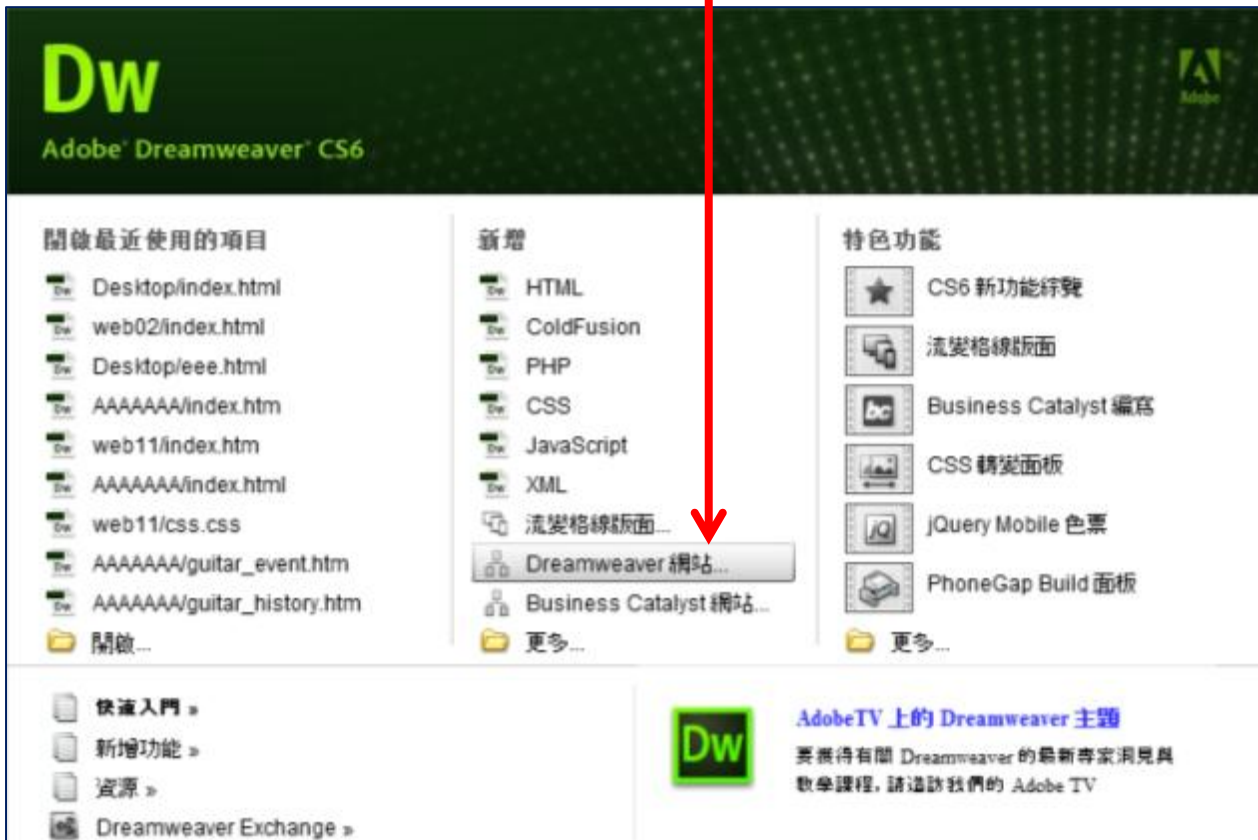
Dw
Adobe® Dreamweaver® CS6

Adobe

開啟最近使用的項目
Desktop/index.html
web02/index.html
Desktop/eee.html
AAAAAAA/index.htm
web11/index.htm
AAAAAAA/index.html
web11/css.css
AAAAAAA/guitar_event.htm
AAAAAAA/guitar_history.htm
開啟...

新增
HTML
ColdFusion
PHP
CSS
JavaScript
XML
流變格線版面...
Dreamweaver 網站...
Business Catalyst 網站...
更多...

特色功能
CS6 新功能綜覽
流變格線版面
Business Catalyst 編寫
CSS 轉變面板
jQuery Mobile 色票
PhoneGap Build 面板
更多...

快速入門 »
新增功能 »
資源 »
Dreamweaver Exchange »

Dw
AdobeTV 上的 Dreamweaver 主題
要獲得有關 Dreamweaver 的最新專家洞見與教學課程，請造訪我們的 Adobe TV